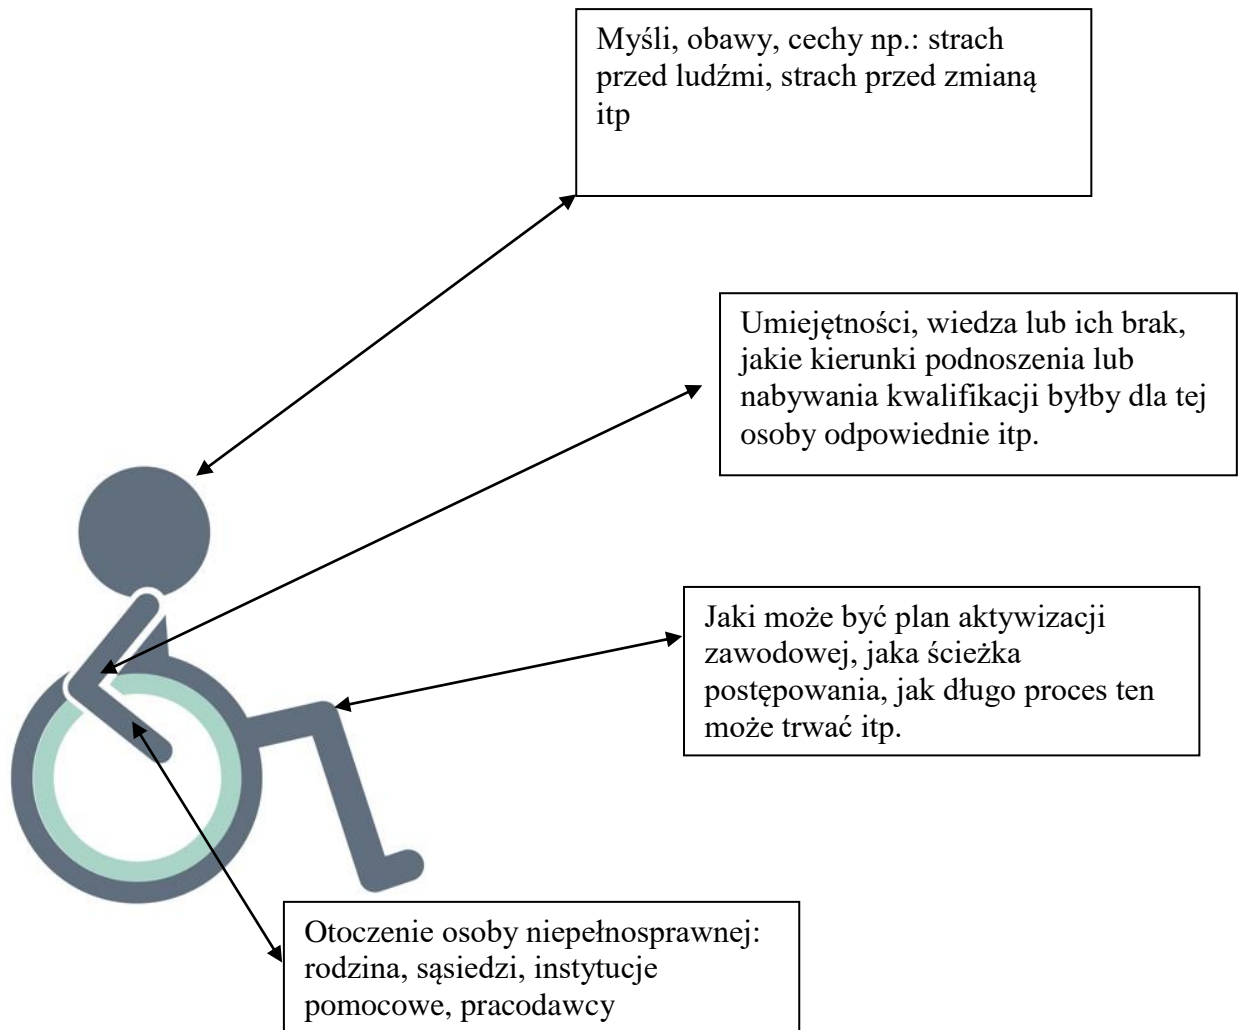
Myśli, obawy, cechy np.: strach przed ludźmi, strach przed zmianą itp

Umiejętności, wiedza lub ich brak, jakie kierunki podnoszenia lub nabywania kwalifikacji byłby dla tej osoby odpowiednie itp.

Jaki może być plan aktywizacji zawodowej, jaka ścieżka postępowania, jak długo proces ten może trwać itp.

Otoczenie osoby niepełnosprawnej: rodzina, sąsiedzi, instytucje pomocowe, pracodawcy